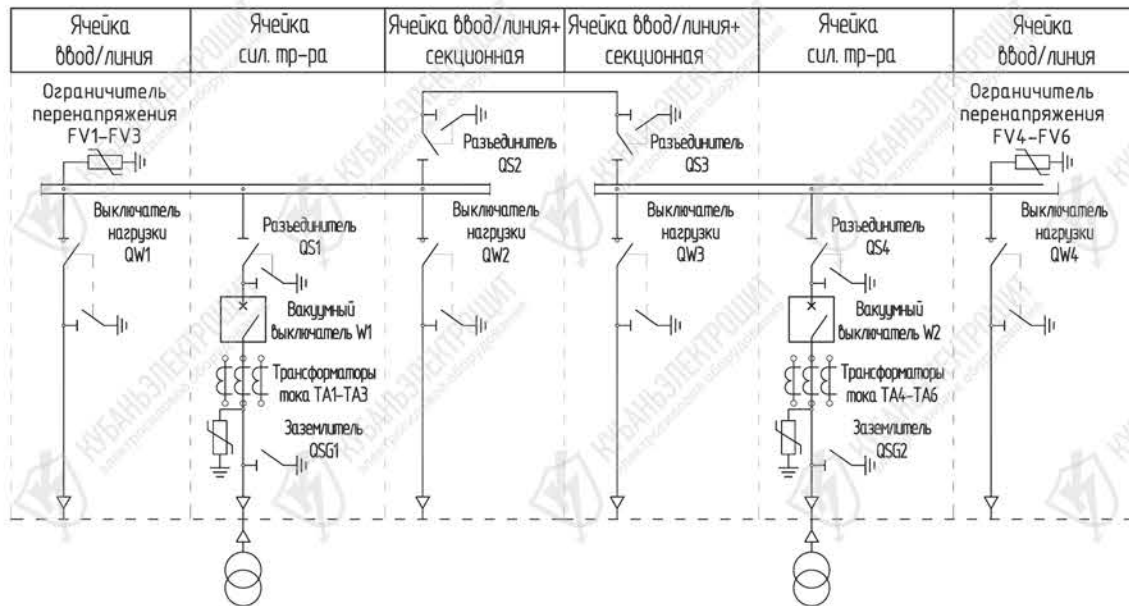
| Ячейка ввод/линия | Ячейка сил. тр-ра | Ячейка ввод/линия+ секционная | Ячейка ввод/линия+ секционная | Ячейка сил. тр-ра | Ячейка ввод/линия |
|---|---|---|---|---|---|

Ограничитель перенапряжения FV1-FV3

Разъединитель QS2

Разъединитель QS3

Ограничитель перенапряжения FV4-FV6

Выключатель нагрузки QW1

Разъединитель QS1

Выключатель нагрузки QW2

Выключатель нагрузки QW3

Разъединитель QS4

Выключатель нагрузки QW4

Вакуумный выключатель W1

Вакуумный выключатель W2

Трансформаторы тока TA1-TA3

Трансформаторы тока TA4-TA6

Заземлитель QSG1

Заземлитель QSG2

КУБАНЬЭЛЕКТРОЩИТ